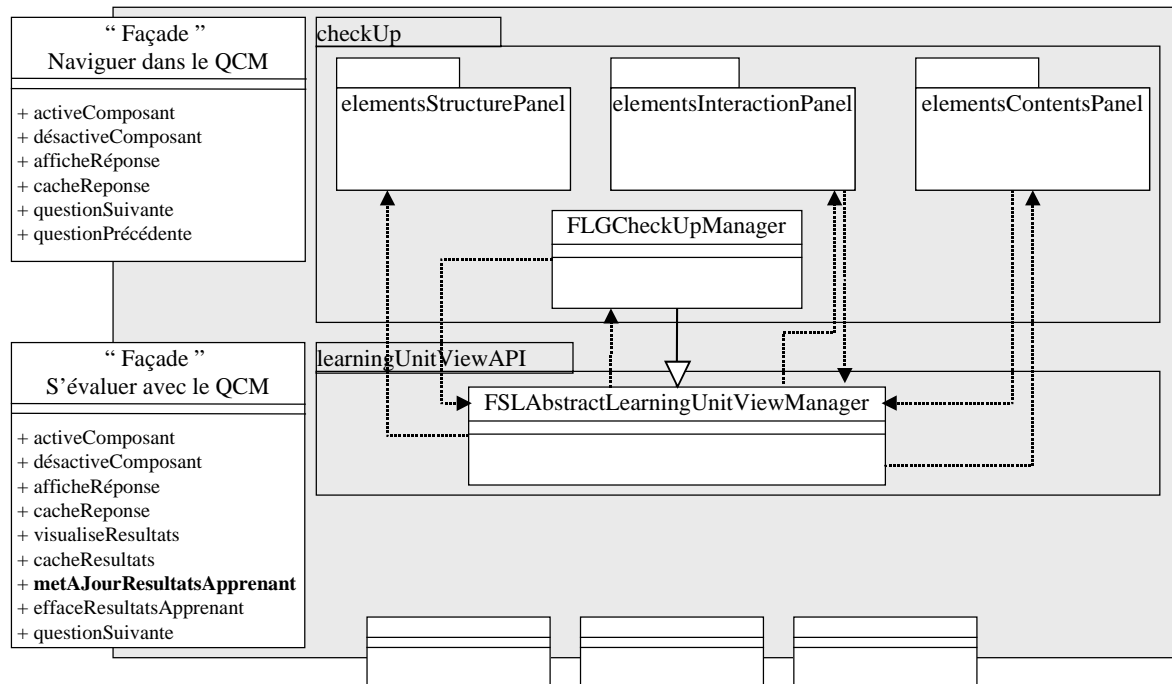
" Façade "
Naviguer dans le QCM

+ activeComposant
+ désactiveComposant
+ afficheRéponse
+ cacheReponse
+ questionSuivante
+ questionPrécédente

checkUp

elementsStructurePanel

elementsInteractionPanel

elementsContentsPanel

FLGCheckUpManager

" Façade "
S'évaluer avec le QCM

+ activeComposant
+ désactiveComposant
+ afficheRéponse
+ cacheReponse
+ visualiseResultats
+ cacheResultats
+ **metAJourResultatsApprenant**
+ effaceResultatsApprenant
+ questionSuivante

learningUnitViewAPI

FSLAbstractLearningUnitViewManager